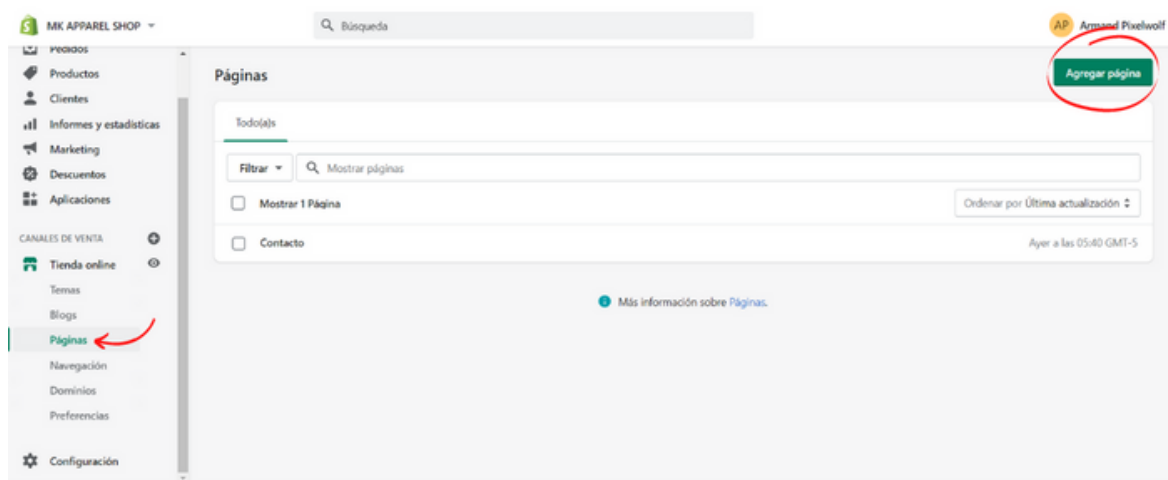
MK APPAREL SHOP

Búsqueda

AP Armand Pixelwolf

Pedidos
Productos
Clientes
Informes y estadísticas
Marketing
Descuentos
Aplicaciones

CANALES DE VENTA
Tienda online
Temas
Blogs
Páginas
Navegación
Dominios
Preferencias

Configuración

Páginas

Agregar página

Todo(a)s

Filtrar
Mostrar páginas

Mostrar 1 Página

Ordenar por Última actualización

Contacto

Ayer a las 05:40 GMT-5

Más información sobre Páginas.